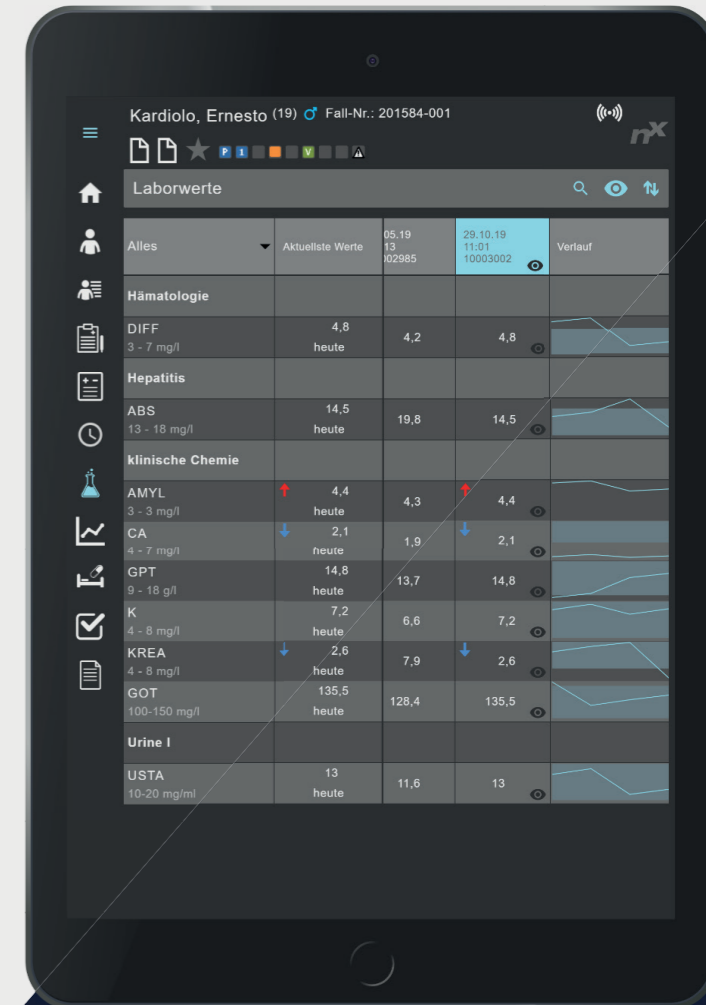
Kardiolo, Ernesto (19) ♂ Fall-Nr.: 201584-001

P 1 V

Laborwerte

| Alles | Aktuellste Werte | 05.19 13 002985 | 29.10.19 11:01 10003002 | Verlauf |
|---|---|---|---|---|
| Hämatologie | | | | |
| DIFF 3 - 7 mg/l | 4,8 heute | 4,2 | 4,8 | |
| Hepatitis | | | | |
| ABS 13 - 18 mg/l | 14,5 heute | 19,8 | 14,5 | |
| klinische Chemie | | | | |
| AMYL 3 - 3 mg/l | 4,4 heute | 4,3 | 4,4 | |
| CA 4 - 7 mg/l | 2,1 heute | 1,9 | 2,1 | |
| GPT 9 - 18 g/l | 14,8 heute | 13,7 | 14,8 | |
| K 4 - 8 mg/l | 7,2 heute | 6,6 | 7,2 | |
| KREA 4 - 8 mg/l | 2,6 heute | 7,9 | 2,6 | |
| GOT 100-150 mg/l | 135,5 heute | 128,4 | 135,5 | |
| Urine I | | | | |
| USTA 10-20 mg/ml | 13 heute | 11,6 | 13 | |